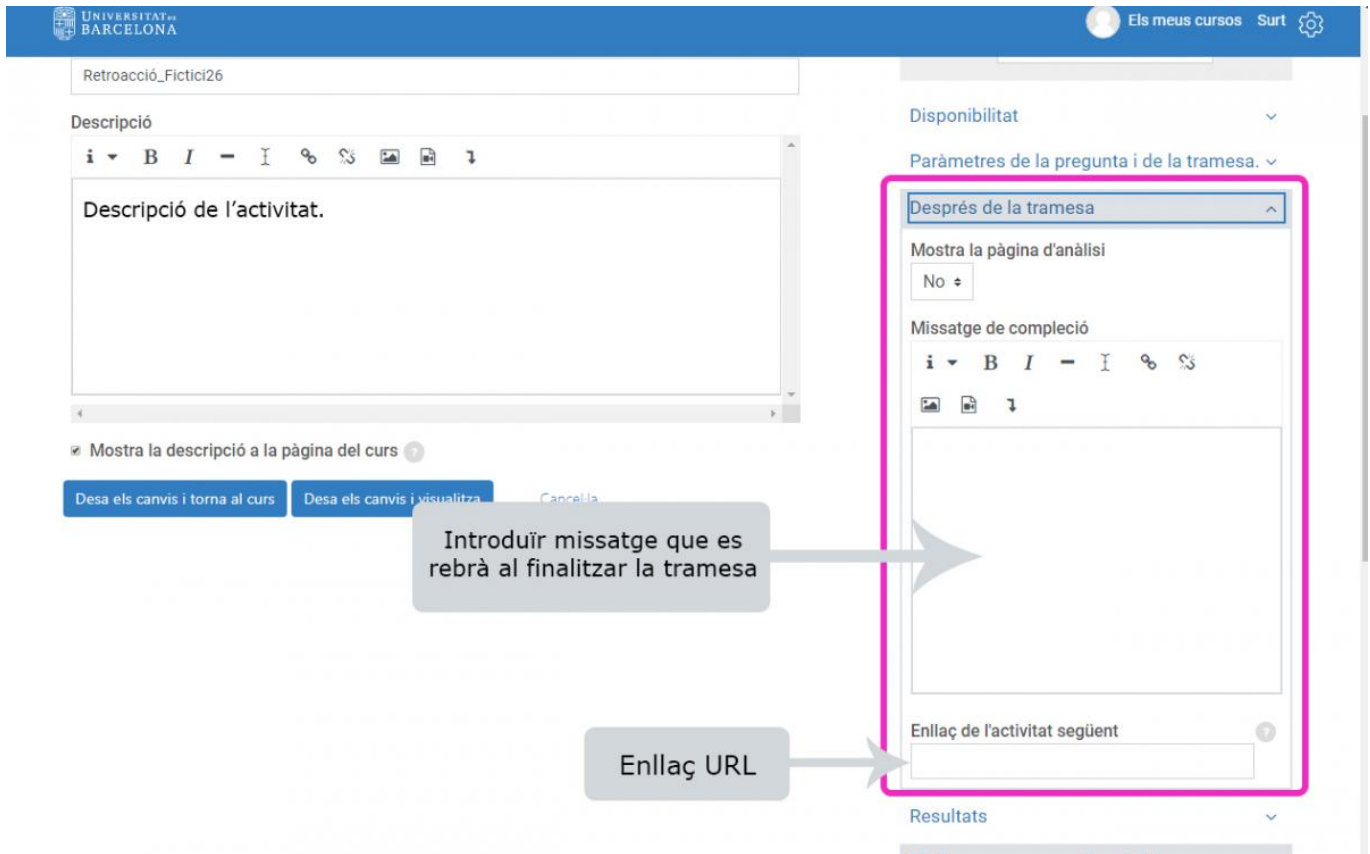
UNIVERSITAT DE BARCELONA

Els meus cursos Surt

Retroacció_Fictici26

Descripció

Descripció de l'activitat.

Mostra la descripció a la pàgina del curs

Desa els canvis i torna al curs

Desa els canvis i visualitza

Cancel·la

Disponibilitat

Paràmetres de la pregunta i de la tramesa.

Després de la tramesa

Mostra la pàgina d'anàlisi

No

Missatge de compleció

Introduïr missatge que es rebrà al finalitzar la tramesa

Enllaç de l'activitat següent

Enllaç URL

Resultats